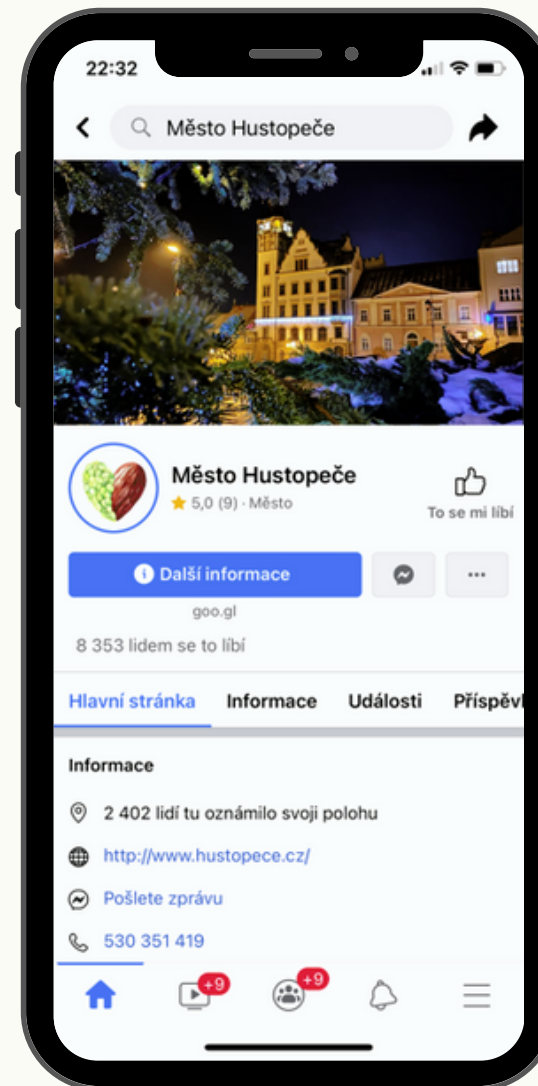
22:32

Město Hustopeče

Město Hustopeče
★ 5,0 (9) · Město

To se mi líbí

Další informace

goo.gl

8 353 lidem se to líbí

Hlavní stránka Informace Události Příspěvk

Informace

2 402 lidí tu oznámilo svoji polohu

http://www.hustopece.cz/

Pošlete zprávu

530 351 419

+9 +9